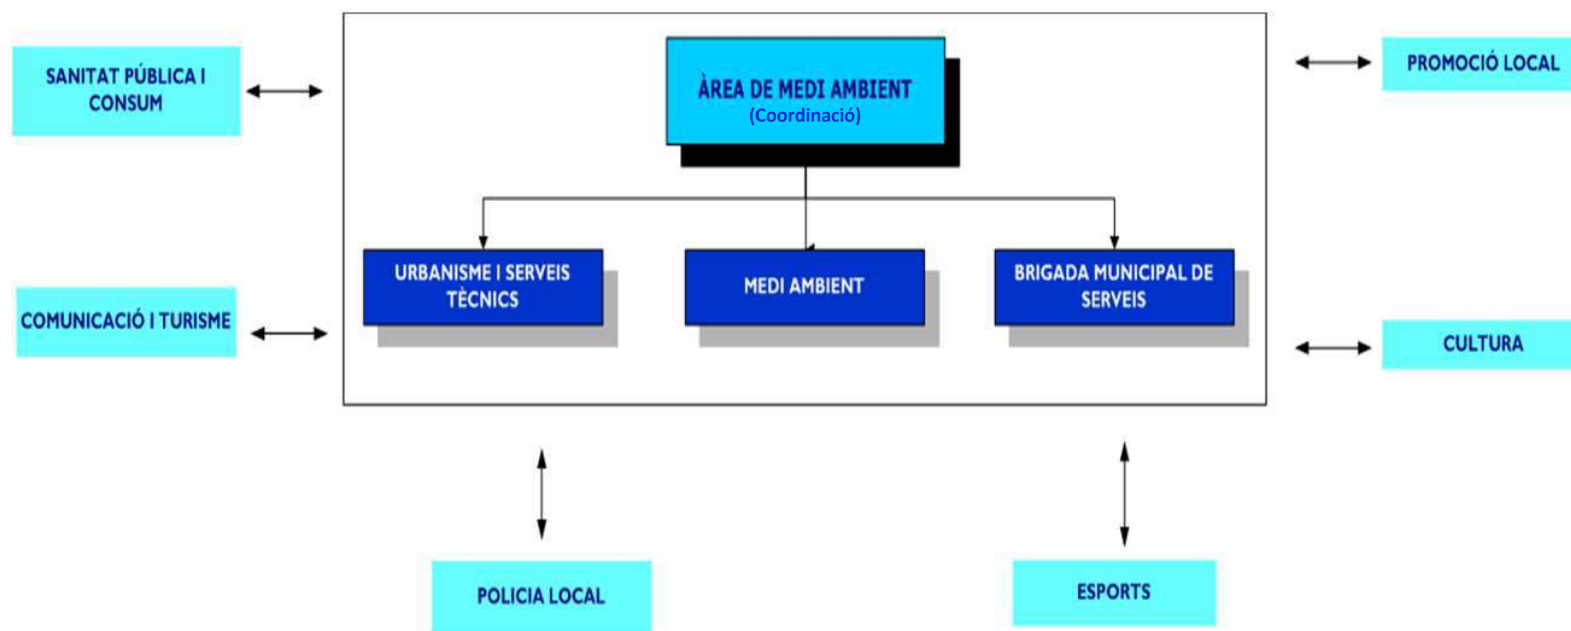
SANITAT PÚBLICA I CONSUM

ÀREA DE MEDI AMBIENT
(Coordinació)

PROMOCIÓ LOCAL

URBANISME I SERVEIS TÈCNICS

MEDI AMBIENT

BRIGADA MUNICIPAL DE SERVEIS

COMUNICACIÓ I TURISME

CULTURA

POLICIA LOCAL

ESPORTS